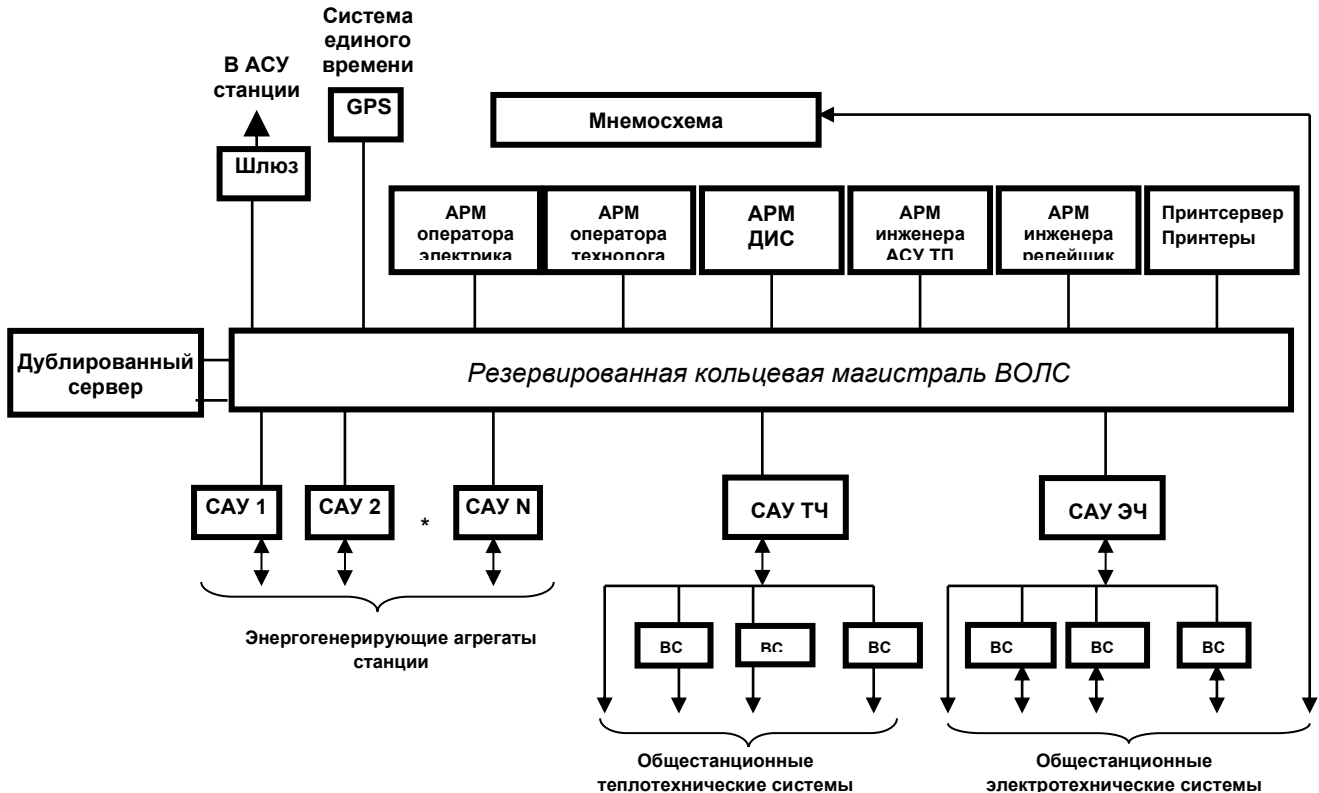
Система единого времени

GPS

В АСУ станции

Шлюз

Мнемосхема

АРМ оператора электрика

АРМ оператора технолога

АРМ ДИС

АРМ инженера АСУ ТП

АРМ инженера релейщик

Принтсервер Принтеры

Дублированный сервер

Резервированная кольцевая магистраль ВОЛС

САУ 1

САУ 2

*

САУ N

САУ ТЧ

САУ ЭЧ

ВС

ВС

ВС

ВС

ВС

ВС

Энергогенерирующие агрегаты станции

Общестанционные теплотехнические системы

Общестанционные электротехнические системы